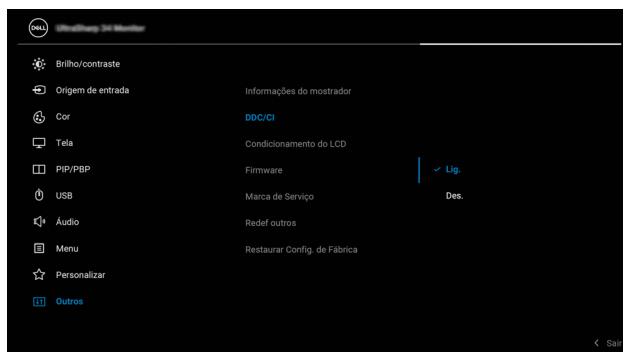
DELL UltraSharp 34 Monitor

Brilho/contraste
Origem de entrada
Cor
Tela
PIP/PBP
USB
Áudio
Menu
Personalizar
Outros

Informações do mostrador
DDC/CI
Condicionamento do LCD
Firmware
Marca de Serviço
Redef outros
Restaurar Config. de Fábrica

✓ Lig.
Des.

< Sair